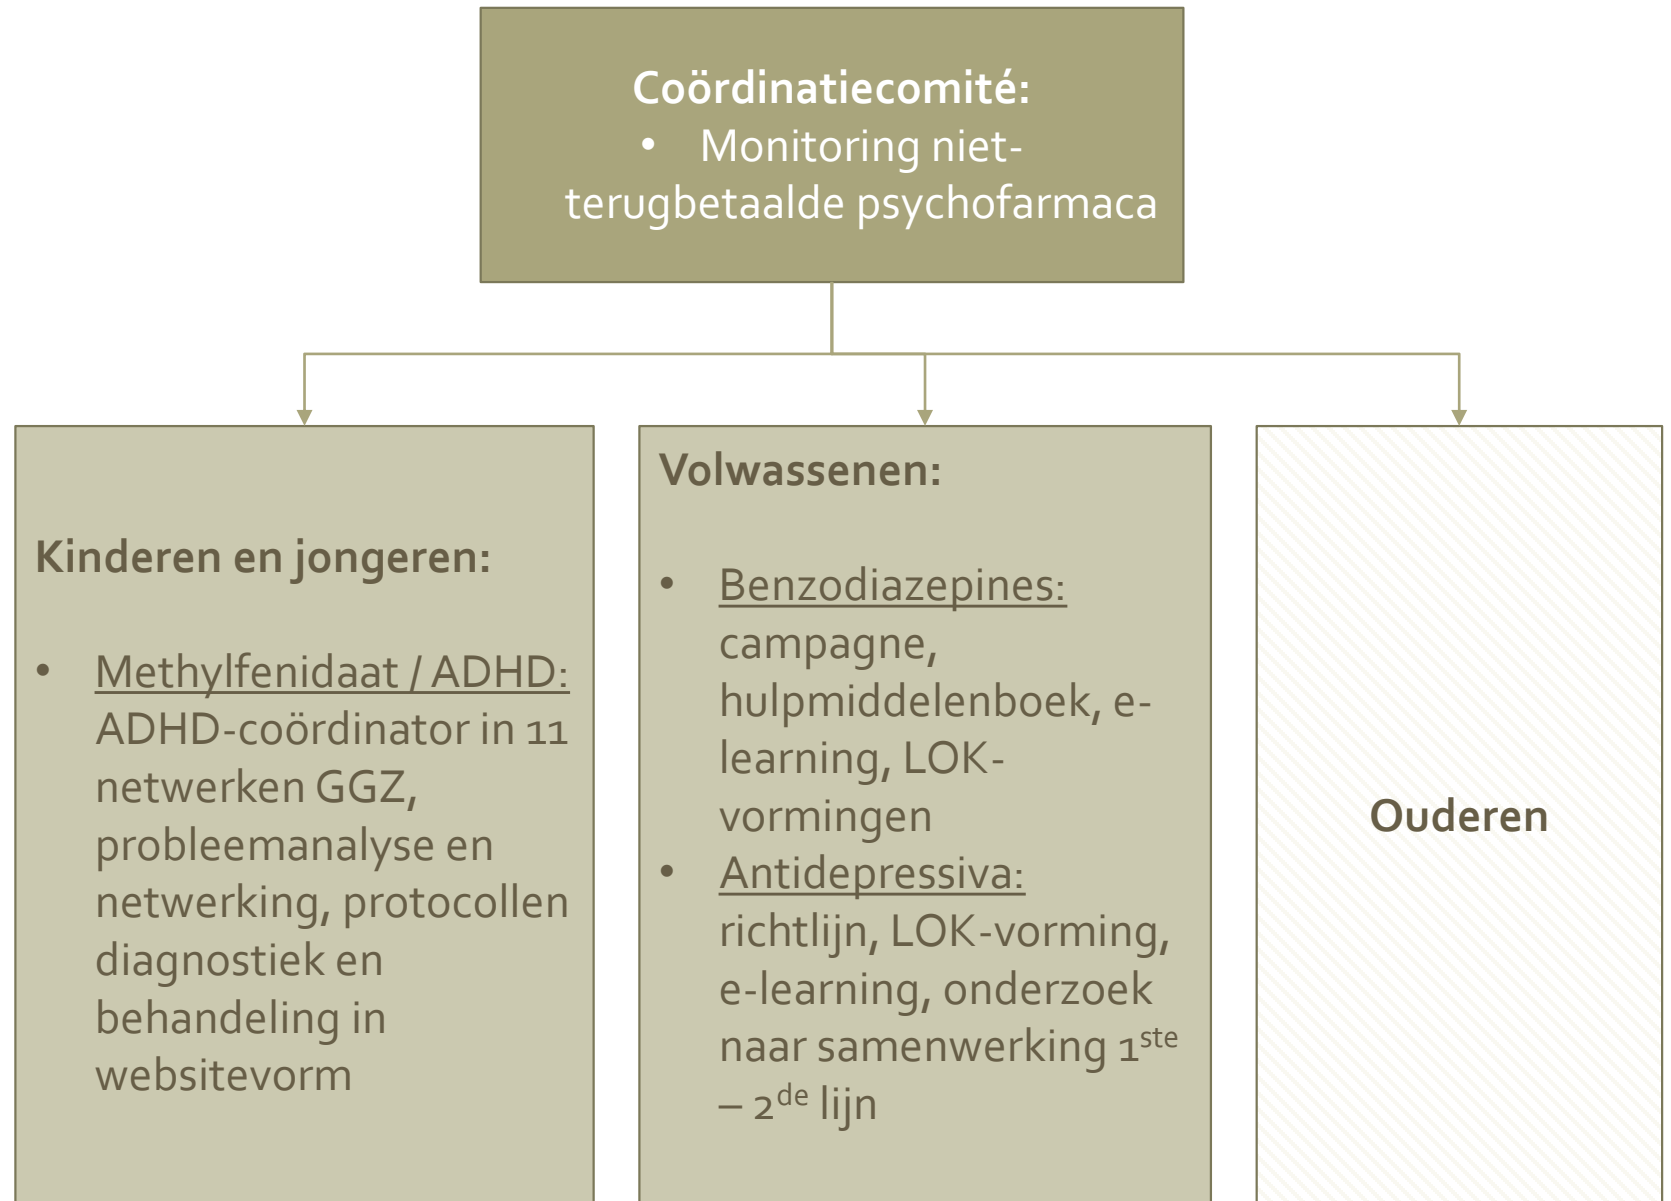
Coördinatiecomité:
• Monitoring niet-terugbetaalde psychofarmaca

Kinderen en jongeren:

• Methylfenidaat / ADHD: ADHD-coördinator in 11 netwerken GGZ, probleemanalyse en netwerking, protocollen diagnostiek en behandeling in websitevorm

Volwassenen:

• Benzodiazepines: campagne, hulpmiddelenboek, e-learning, LOK-vormingen
• Antidepressiva: richtlijn, LOK-vorming, e-learning, onderzoek naar samenwerking 1$^{ste}$ – 2$^{de}$ lijn

Ouderen